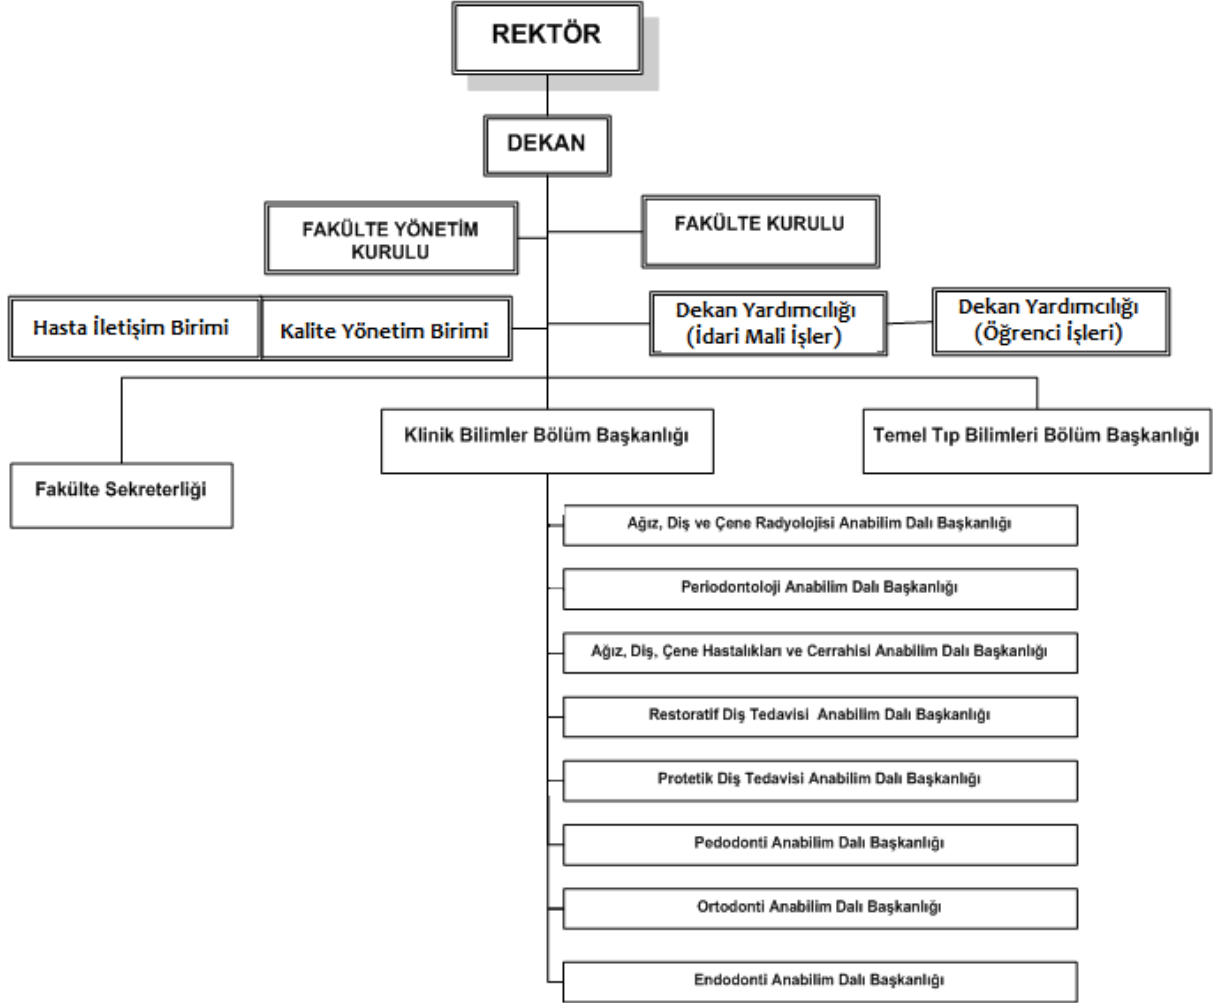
REKTÖR

DEKAN

FAKÜLTE YÖNETİM KURULU

FAKÜLTE KURULU

Hasta İletişim Birimi

Kalite Yönetim Birimi

Dekan Yardımcılığı (İdari Mali İşler)

Dekan Yardımcılığı (Öğrenci İşleri)

Fakülte Sekreterliği

Klinik Bilimler Bölüm Başkanlığı

Temel Tıp Bilimleri Bölüm Başkanlığı

Ağız, Diş ve Çene Radyolojisi Anabilim Dalı Başkanlığı

Periodontoloji Anabilim Dalı Başkanlığı

Ağız, Diş, Çene Hastalıkları ve Cerrahisi Anabilim Dalı Başkanlığı

Restoratif Diş Tedavisi Anabilim Dalı Başkanlığı

Protetik Diş Tedavisi Anabilim Dalı Başkanlığı

Pedodonti Anabilim Dalı Başkanlığı

Ortodonti Anabilim Dalı Başkanlığı

Endodonti Anabilim Dalı Başkanlığı